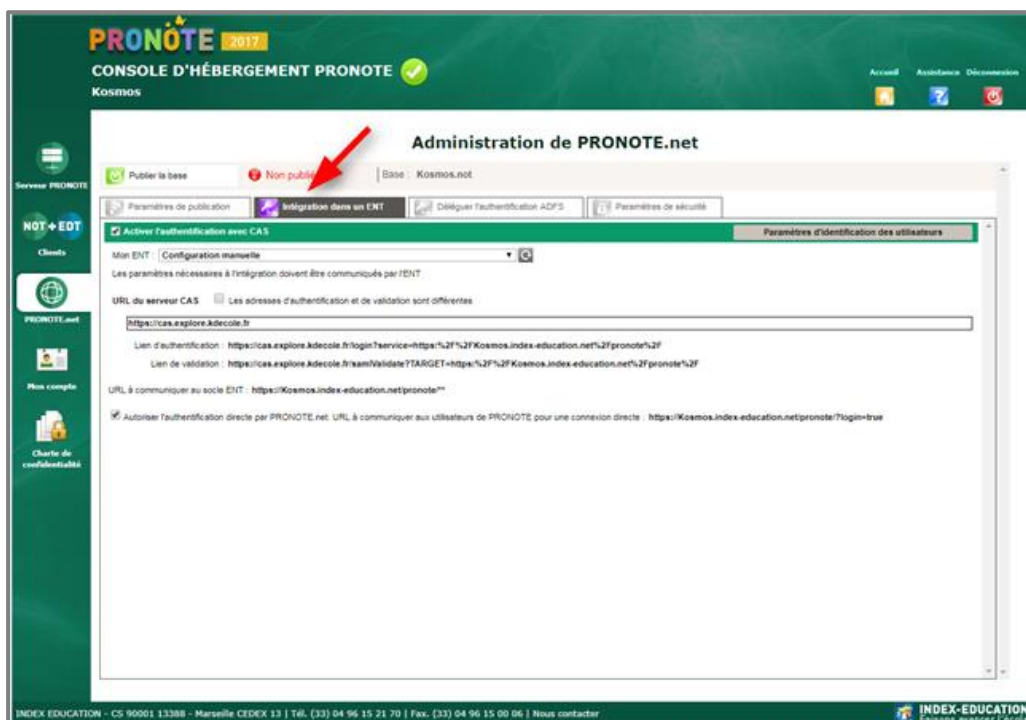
PRONOTE 2017
CONSOLE D'HÉBERGEMENT PRONOTE
Kosmos

Accueil Assistance Déconnexion

Serveur PRONOTE
NOT+EDT
Clients
PRONOTE.net
Mon compte
Charte de confidentialité

Administration de PRONOTE.net

Publier la base
Non publi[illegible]
Base : Kosmos.not

Paramètres de publication
Intégration dans un ENT
Déléguer l'authentification ADFS
Paramètres de sécurité

Activer l'authentification avec CAS
Paramètres d'identification des utilisateurs

Mon ENT : Configuration manuelle
Les paramètres nécessaires à l'intégration doivent être communiqués par l'ENT

URL du serveur CAS Les adresses d'authentification et de validation sont différentes

https://cas.explore.kdecole.fr

Lien d'authentification : https://cas.explore.kdecole.fr/login?service=https:%2F%2FKosmos.index-education.net%2fpronote%2F
Lien de validation : https://cas.explore.kdecole.fr/samlValidate?TARGET=https:%2F%2FKosmos.index-education.net%2fpronote%2F

URL à communiquer au socle ENT : https://Kosmos.index-education.net/pronote/**

Autoriser l'authentification directe par PRONOTE.net. URL à communiquer aux utilisateurs de PRONOTE pour une connexion directe : https://Kosmos.index-education.net/pronote/?login=true

INDEX EDUCATION - CS 90001 13388 - Marseille CEDEX 13 | Tél. (33) 04 96 15 21 70 | Fax. (33) 04 96 15 00 06 | Nous contacter
INDEX-EDUCATION